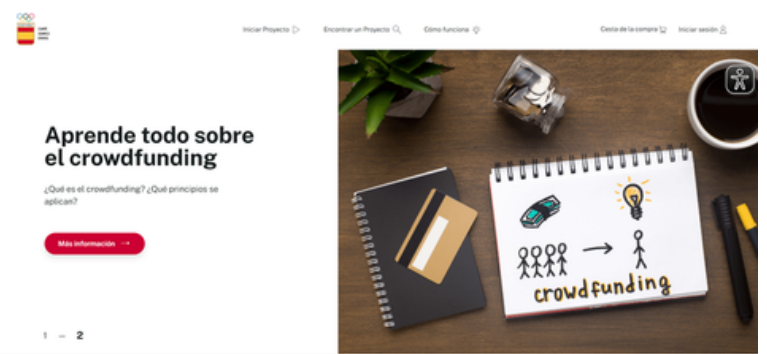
Iniciar Proyecto Encontrar un Proyecto Cómo funciona Cesta de la compra Iniciar sesión

Aprende todo sobre el crowdfunding

¿Qué es el crowdfunding? ¿Qué principios se aplican?

Más información →

1 — 2

crowdfunding